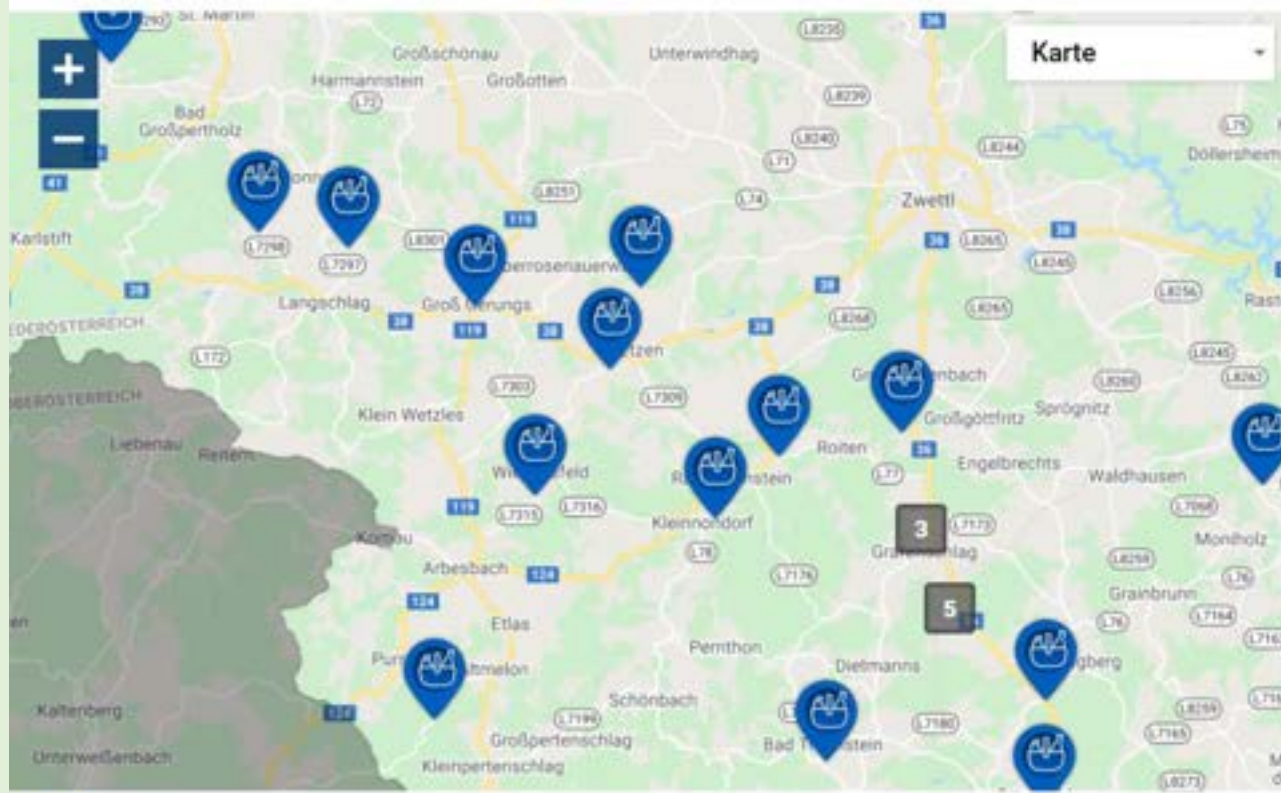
St. Martin
Großschönau
Unterwindhag
L8235
36
Karte
Harmannstein
Großotten
Bad Großpertholz
L72
L8239
L8240
L8244
L75
Döllersheim
41
L71
L8251
L74
Zwettl
119
Karlstift
L7298
L7297
L8301
errosenauerw
36
L8265
38
L8245
38
Langschlag
Groß Gerungs
38
119
38
38
L8268
L8265
L8256
Rast
EDERÖSTERREICH
L172
L8245
L7303
L7309
enbach
L8260
L8262
BERÖSTERREICH
Klein Wetzles
Großgöttfritz
Sprögnitz
Liebenau
Reitern
Roiten
36
Wi feld
stein
L77
Engelbrechts
Waldhausen
119
L7315
L7316
Kleinnondorf
3
L7172
L7068
Monholz
Kombu
L78
Gra chlag
L8259
Arbesbach
124
L7176
L76
124
5
Grainbrunn
Etlas
L76
L7164
L716
Pernthon
Dietmanns
gberg
Pur tmelon
Kaltenberg
L7199
Schönbach
L7180
L8259
L7165
Großpertenschlag
Bad T stein
Unterweißenbach
Kleinpertenschlag
L8273